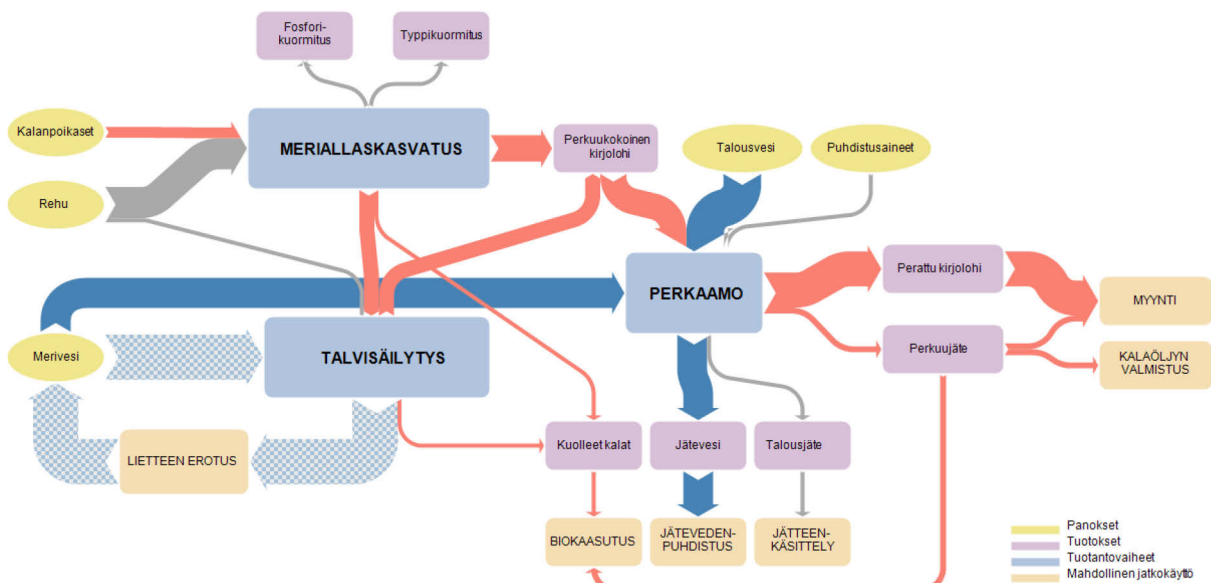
Fosfori-kuormitus

Typpikuormitus

Kalanpoikaset

MERIALLASKASVATUS

Perkuukokoinen kirjolohi

Talousvesi

Puhdistusaineet

Rehu

PERKAAMO

Perattu kirjolohi

MYYNTI

Merivesi

TALVISÄILYTYS

Perkuujäte

KALAÖLJYN VALMISTUS

LIETTEEN EROTUS

Kuolleet kalat

Jätevesi

Talousjäte

BIOKAASUTUS

JÄTEVEDEN-PUHDISTUS

JÄTTEEN-KÄSITTELY

Panokset
Tuotokset
Tuotantovaiheet
Mahdollinen jatkokäyttö